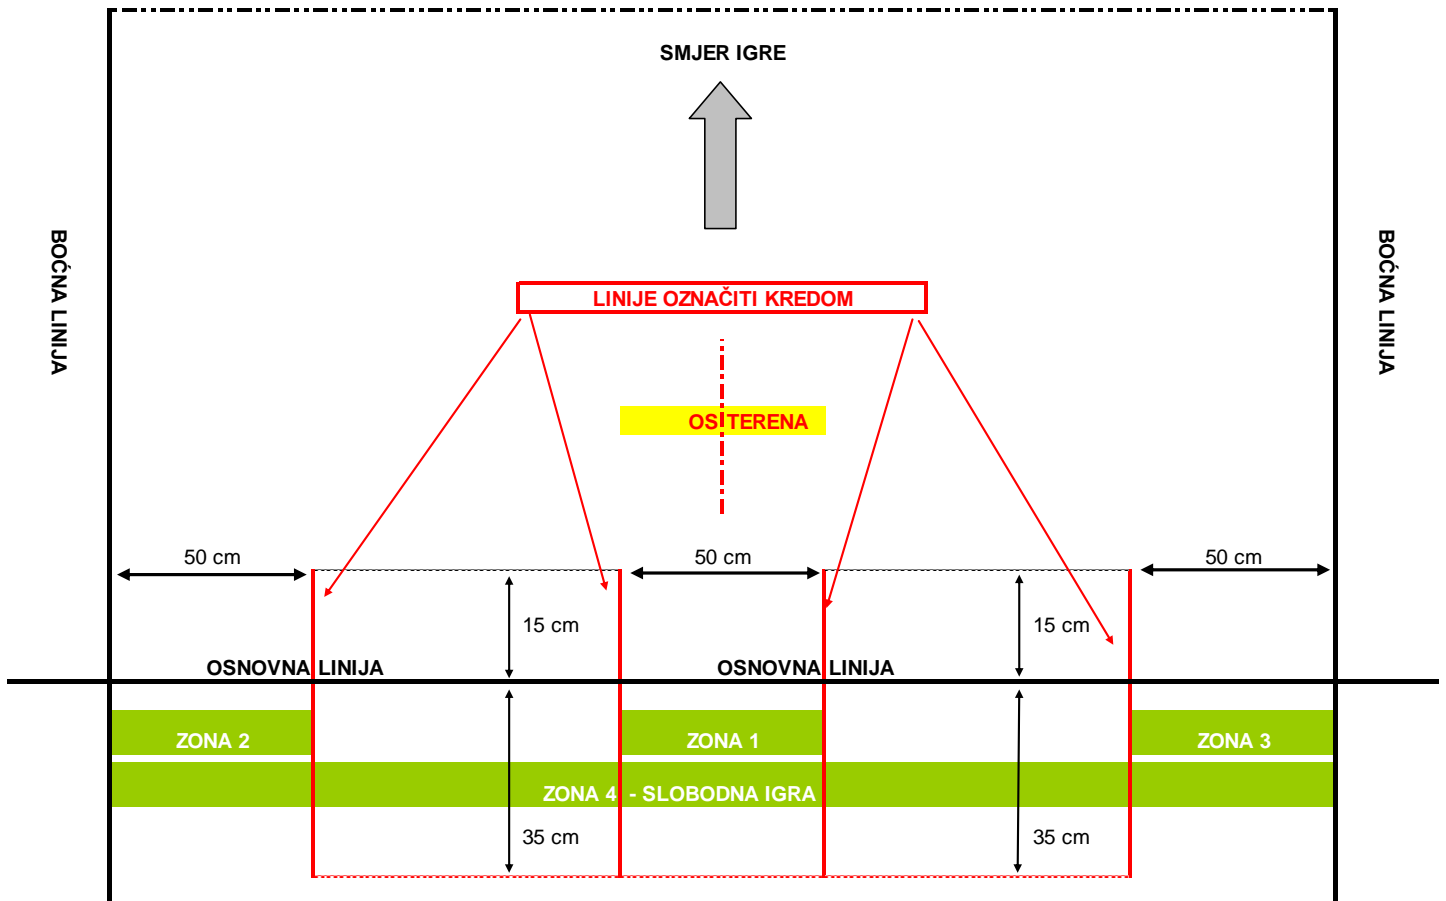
SMJER IGRE

BOĆNA LINIJA

BOĆNA LINIJA

LINIJE OZNAČITI KREDOM

OS TERENA

50 cm

50 cm

50 cm

15 cm

15 cm

OSNOVNA LINIJA

OSNOVNA LINIJA

ZONA 2

ZONA 1

ZONA 3

ZONA 4 - SLOBODNA IGRA

35 cm

35 cm